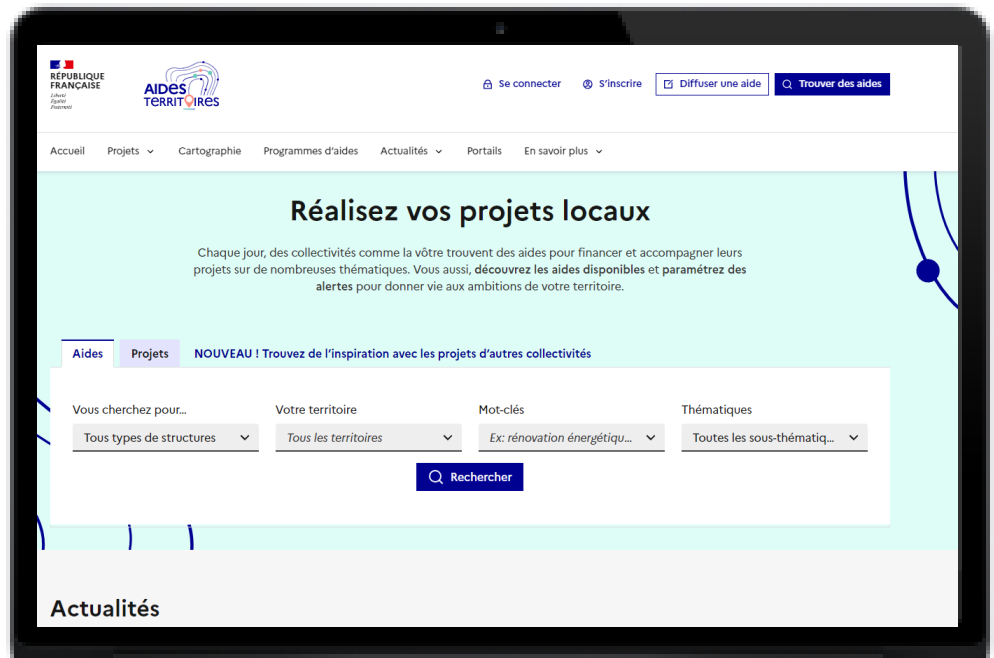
RÉPUBLIQUE FRANÇAISE
Liberté
Égalité
Fraternité

AIDES TERRITOIRES

Se connecter
S'inscrire
Diffuser une aide
Trouver des aides

Accueil
Projets
Cartographie
Programmes d'aides
Actualités
Portails
En savoir plus

Réalisez vos projets locaux

Chaque jour, des collectivités comme la vôtre trouvent des aides pour financer et accompagner leurs projets sur de nombreuses thématiques. Vous aussi, **découvrez les aides disponibles** et **paramétrez des alertes** pour donner vie aux ambitions de votre territoire.

Aides
Projets
NOUVEAU ! Trouvez de l'inspiration avec les projets d'autres collectivités

Vous cherchez pour...
Tous types de structures
Votre territoire
Tous les territoires
Mot-clés
Ex: rénovation énergétiqu...
Thématiques
Toutes les sous-thématiq...

Rechercher

Actualités